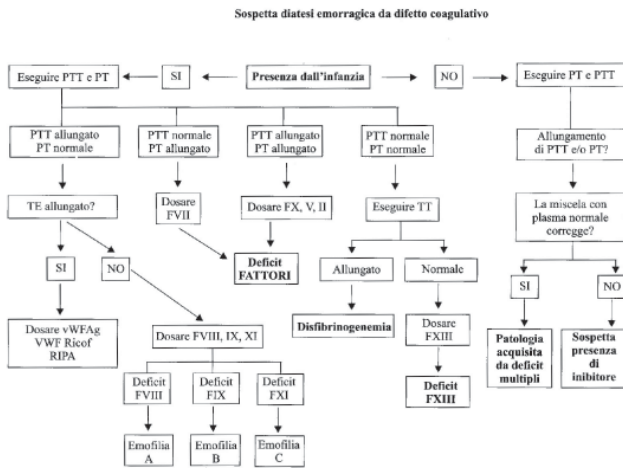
Sospetta diatesi emorragica da difetto coagulativo

Eseguire PTT e PT

SI

Presenza dall'infanzia

NO

Eseguire PT e PTT

PTT allungato PT normale

PTT normale PT allungato

PTT allungato PT allungato

PTT normale PT normale

Allungamento di PTT e/o PT?

TE allungato?

Dosare FVII

Dosare FX, V, II

Eseguire TT

La miscela con plasma normale corregge?

Deficit FATTORI

SI

NO

Allungato

Normale

SI

NO

Dosare vWFAg VWF Ricof RIPA

Dosare FVIII, IX, XI

Disfibrinogenemia

Dosare FXIII

Patologia acquisita da deficit multipli

Sospetta presenza di inibitore

Deficit FXIII

Deficit FVIII

Deficit FIX

Deficit FXI

Emofilia A

Emofilia B

Emofilia C